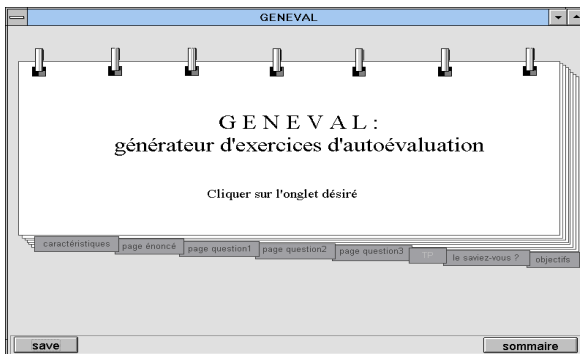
GENEVAL

GENEVAL:
générateur d'exercices d'autoévaluation

Cliquer sur l'onglet désiré

caractéristiques
page énoncé
page question1
page question2
page question3
TP
le saviez-vous ?
objectifs

save
sommaire